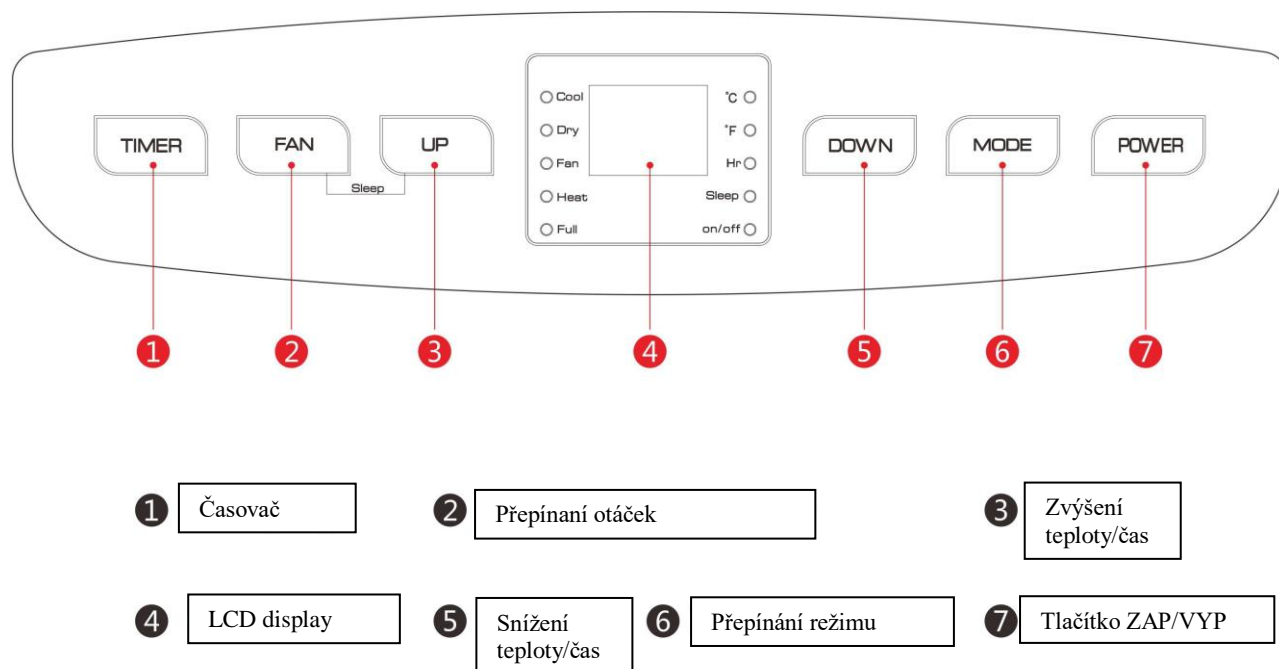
TIMER

FAN

Sleep

UP

Cool
Dry
Fan
Heat
Full

°C
°F
Hr
Sleep
on/off

DOWN

MODE

POWER

1 2 3 4 5 6 7

1 Časovač

2 Přepínaní otáček

3 Zvýšení teploty/čas

4 LCD display

5 Snížení teploty/čas

6 Přepínání režimu

7 Tlačítko ZAP/VYP